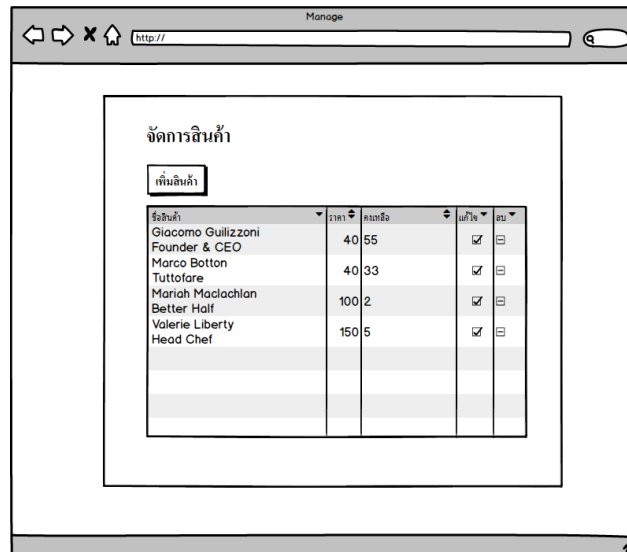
Manage

http://

จัดการสินค้า

เพิ่มสินค้า

| ชื่อสินค้า | ราคา | คงเหลือ | แก้ไข | ลบ |
|---|---|---|---|---|
| Giacomo Guilizzoni Founder & CEO | 40 | 55 | ☑ | ⊟ |
| Marco Botton Tuttofare | 40 | 33 | ☑ | ⊟ |
| Mariah Maclachlan Better Half | 100 | 2 | ☑ | ⊟ |
| Valerie Liberty Head Chef | 150 | 5 | ☑ | ⊟ |